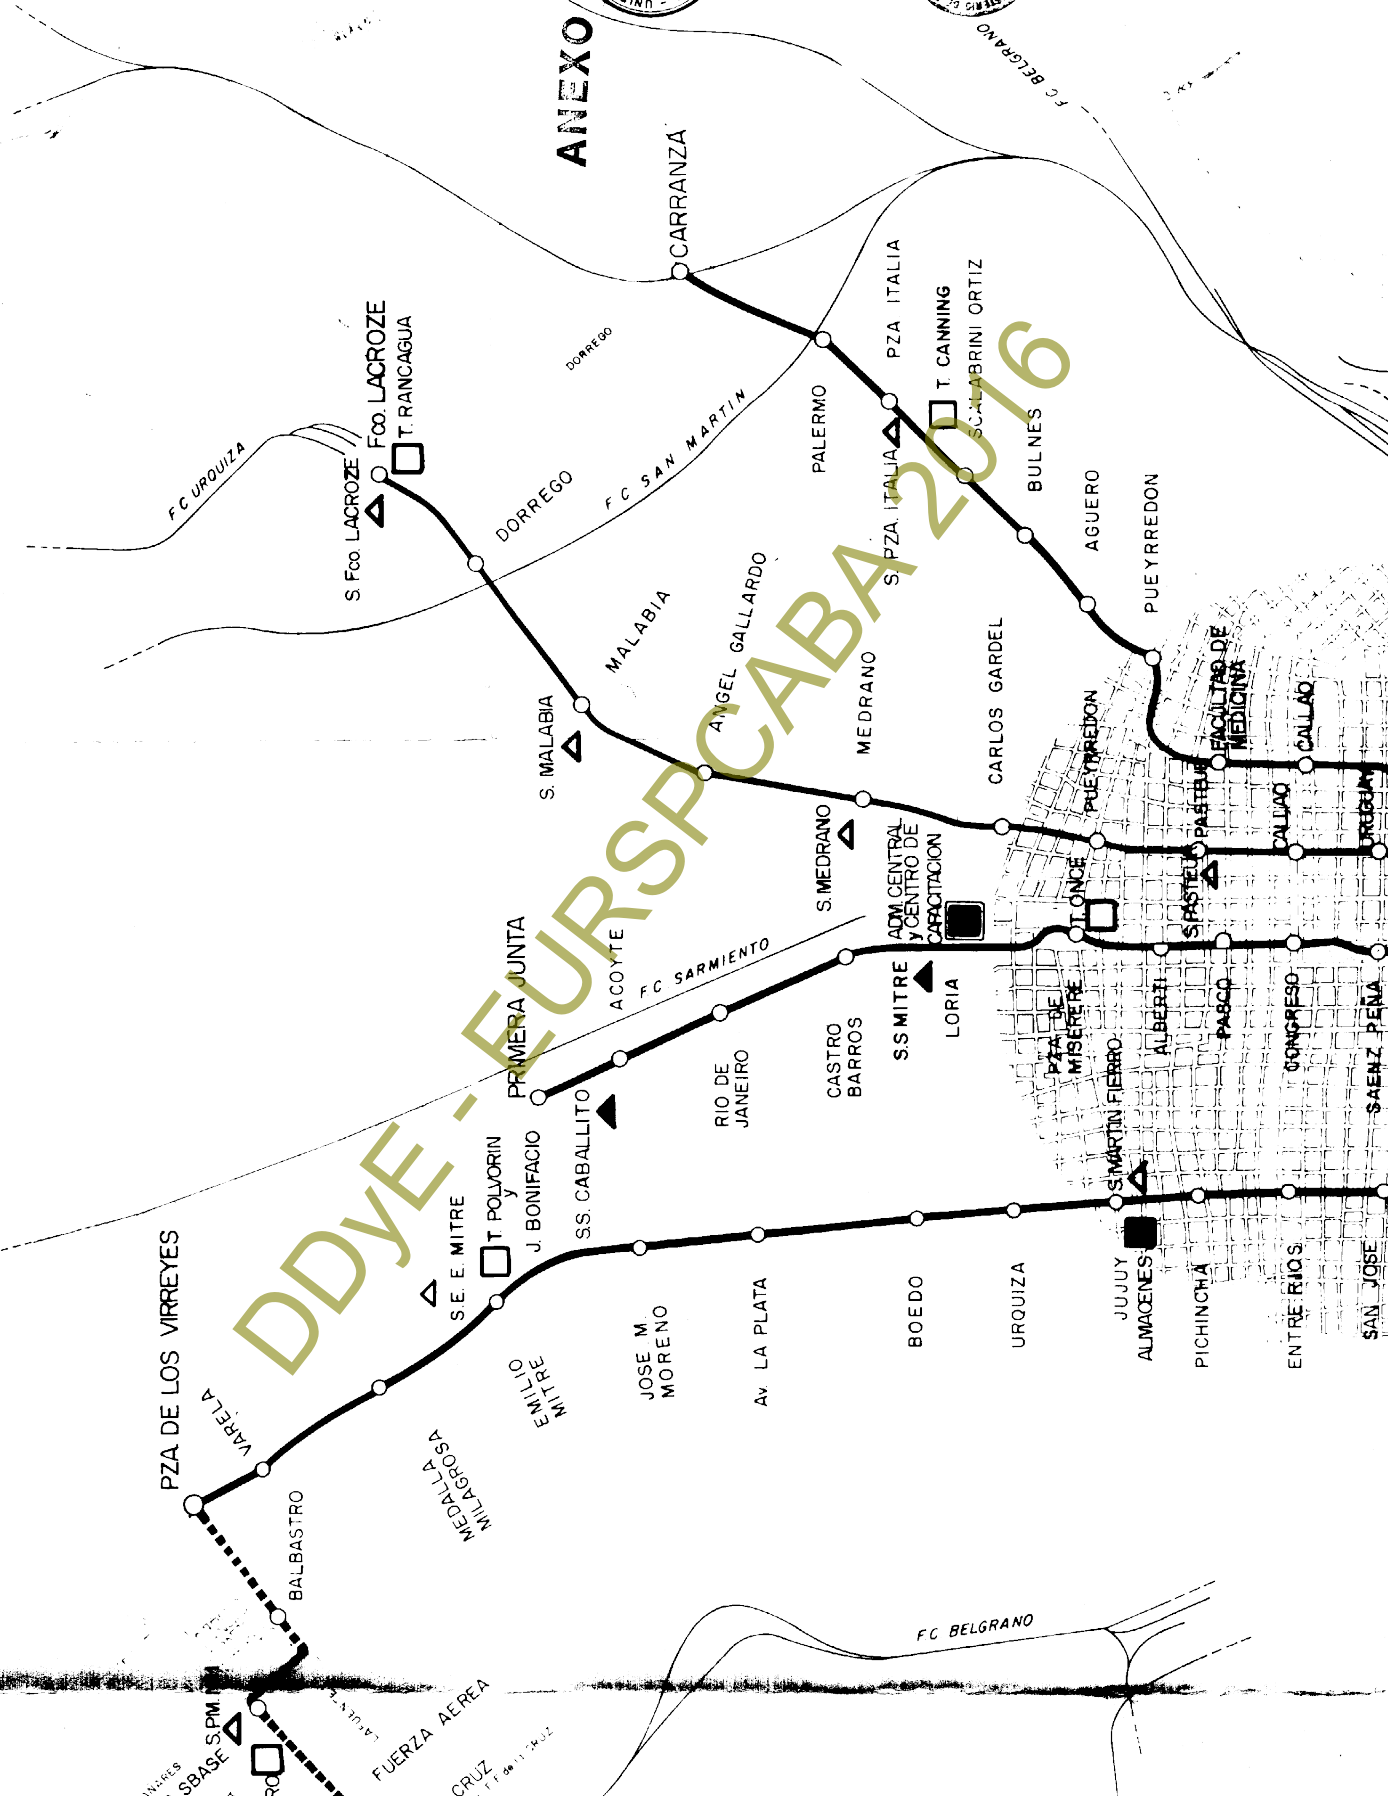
ANEXO

F C BELGRANO

CARRANZA

PZA ITALIA

T. CANNING

SCALABRINI ORTIZ

BULNES

AGUERO

PUEYRREDON

PALERMO

S. PZA. ITALIA

DORREGO

F C SAN MARTIN

F C URQUIZA

Fco. LACROZE

T. RANCAGUA

S. Fco. LACROZE

DORREGO

MALABIA

S. MALABIA

ANGEL GALLARDO

MEDRANO

CARLOS GARDEL

S. MEDRANO

PUEYRREDON

FACULTAD DE MEDICINA

CALLAO

PASTEUR

CALLAO

URUGUAY

S. PASTEUR

T. ONCE

ADM. CENTRAL y CENTRO DE CAPACITACION

PRIMERA JUNTA

ACOYTE

F C SARMIENTO

RIO DE JANEIRO

CASTRO BARROS

S.S MITRE

LORIA

PZA. DE MISERERE

ALBERTI

PASCO

CONGRESO

SAENZ PEÑA

S. MARTIN FIERRO

SS. CABALLITO

T. POLVORIN y J. BONIFACIO

S.E. E. MITRE

PZA DE LOS VIRREYES

VARELA

EMILIO MITRE

JOSE M. MORENO

Av. LA PLATA

BOEDO

URQUIZA

JUJUY

ALMACENES

PICHINCHA

ENTRE RIOS

SAN JOSE

MEDALLA MILAGROSA

BALBASTRO

F C BELGRANO

FUERZA AEREA

CRUZ

S.P.M.

SBASE

DDyE - EURSPCABA 2016